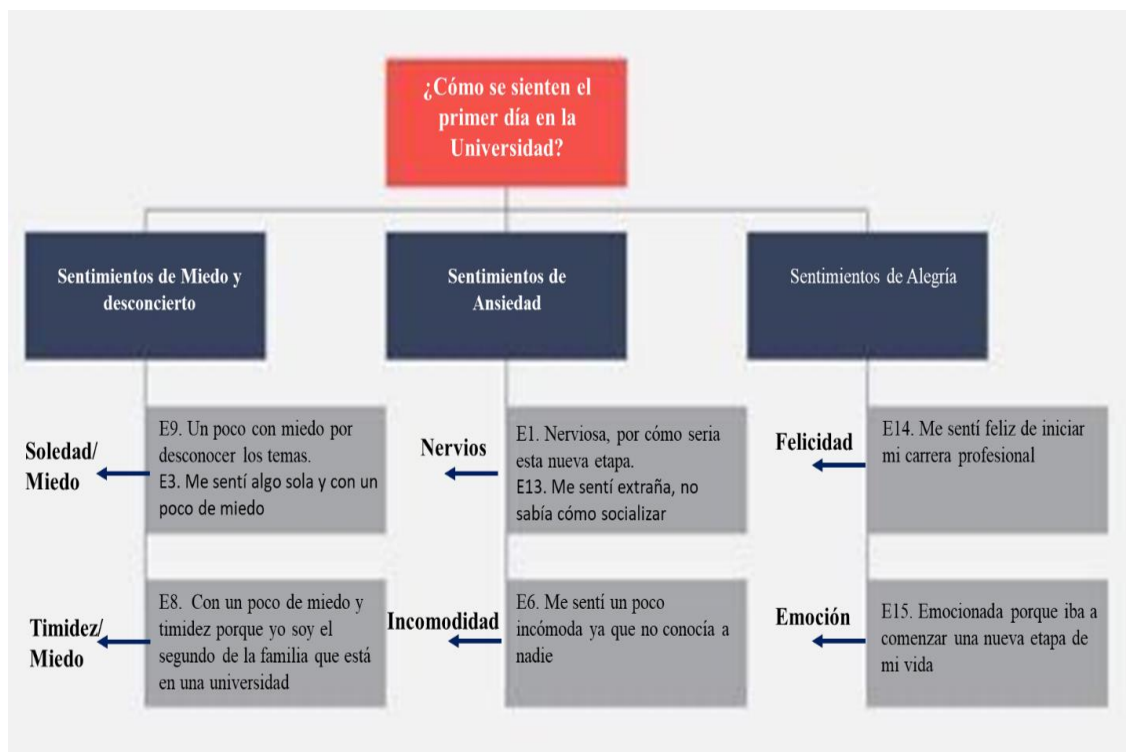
¿Cómo se sienten el primer día en la Universidad?

Sentimientos de Miedo y desconcierto

Sentimientos de Ansiedad

Sentimientos de Alegría

Soledad/ Miedo

E9. Un poco con miedo por desconocer los temas.
E3. Me sentí algo sola y con un poco de miedo

Nervios

E1. Nerviosa, por cómo seria esta nueva etapa.
E13. Me sentí extraña, no sabía cómo socializar

Felicidad

E14. Me sentí feliz de iniciar mi carrera profesional

Timidez/ Miedo

E8. Con un poco de miedo y timidez porque yo soy el segundo de la familia que está en una universidad

Incomodidad

E6. Me sentí un poco incómoda ya que no conocía a nadie

Emoción

E15. Emocionada porque iba a comenzar una nueva etapa de mi vida